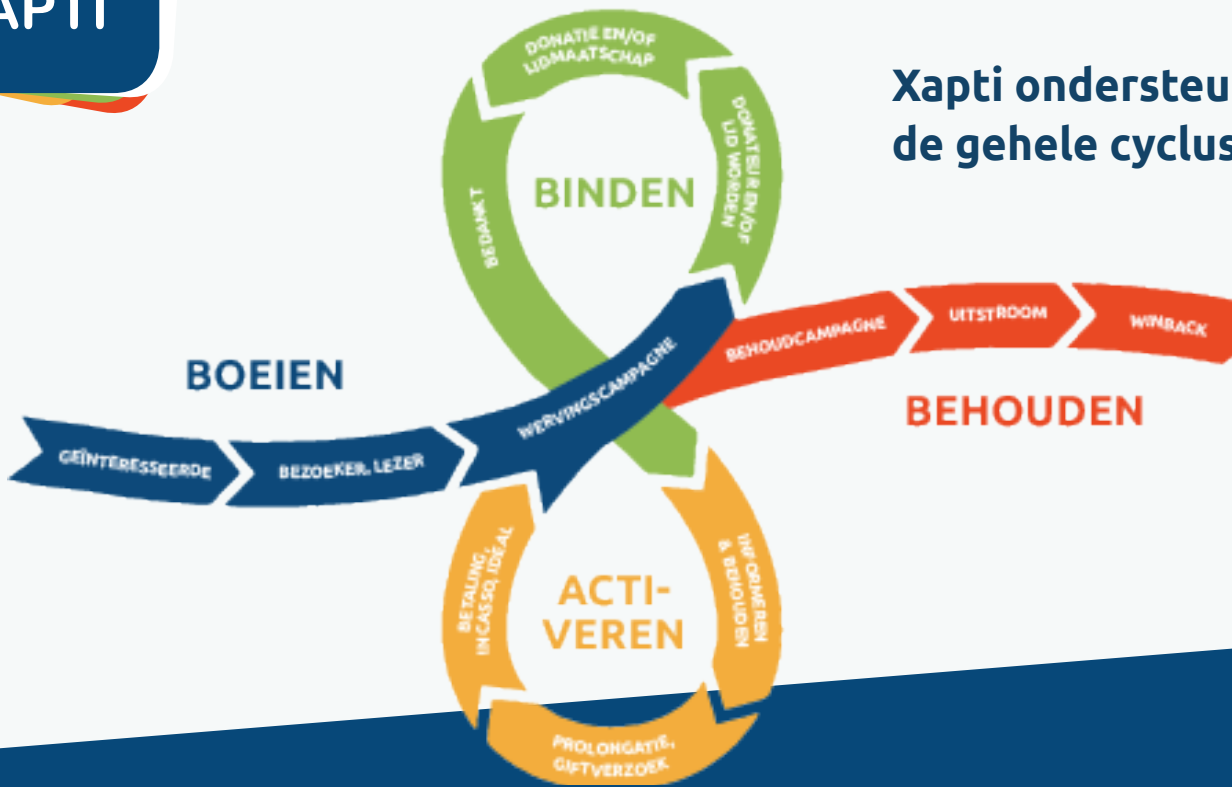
APTI

Xapti ondersteu
de gehele cyclus

DONATIE EN/OF LIDMAATSCHAP

DONATEUR EN/OF LID WORDEN

BEDANKT

BINDEN

BOEIEN

BEHOUDCAMPAGNE

UITSTROOM

WINBACK

BEHOUDEN

GEÏNTERESSEERDE

BEZOEKER, LEZER

WERVINGSCAMPAGNE

BETALING, INCASSO, IDEAL

ACTI-
VEREN

INFORMEREN & BEHOUDEN

PROLONGATIE, GIFTVERZOEK